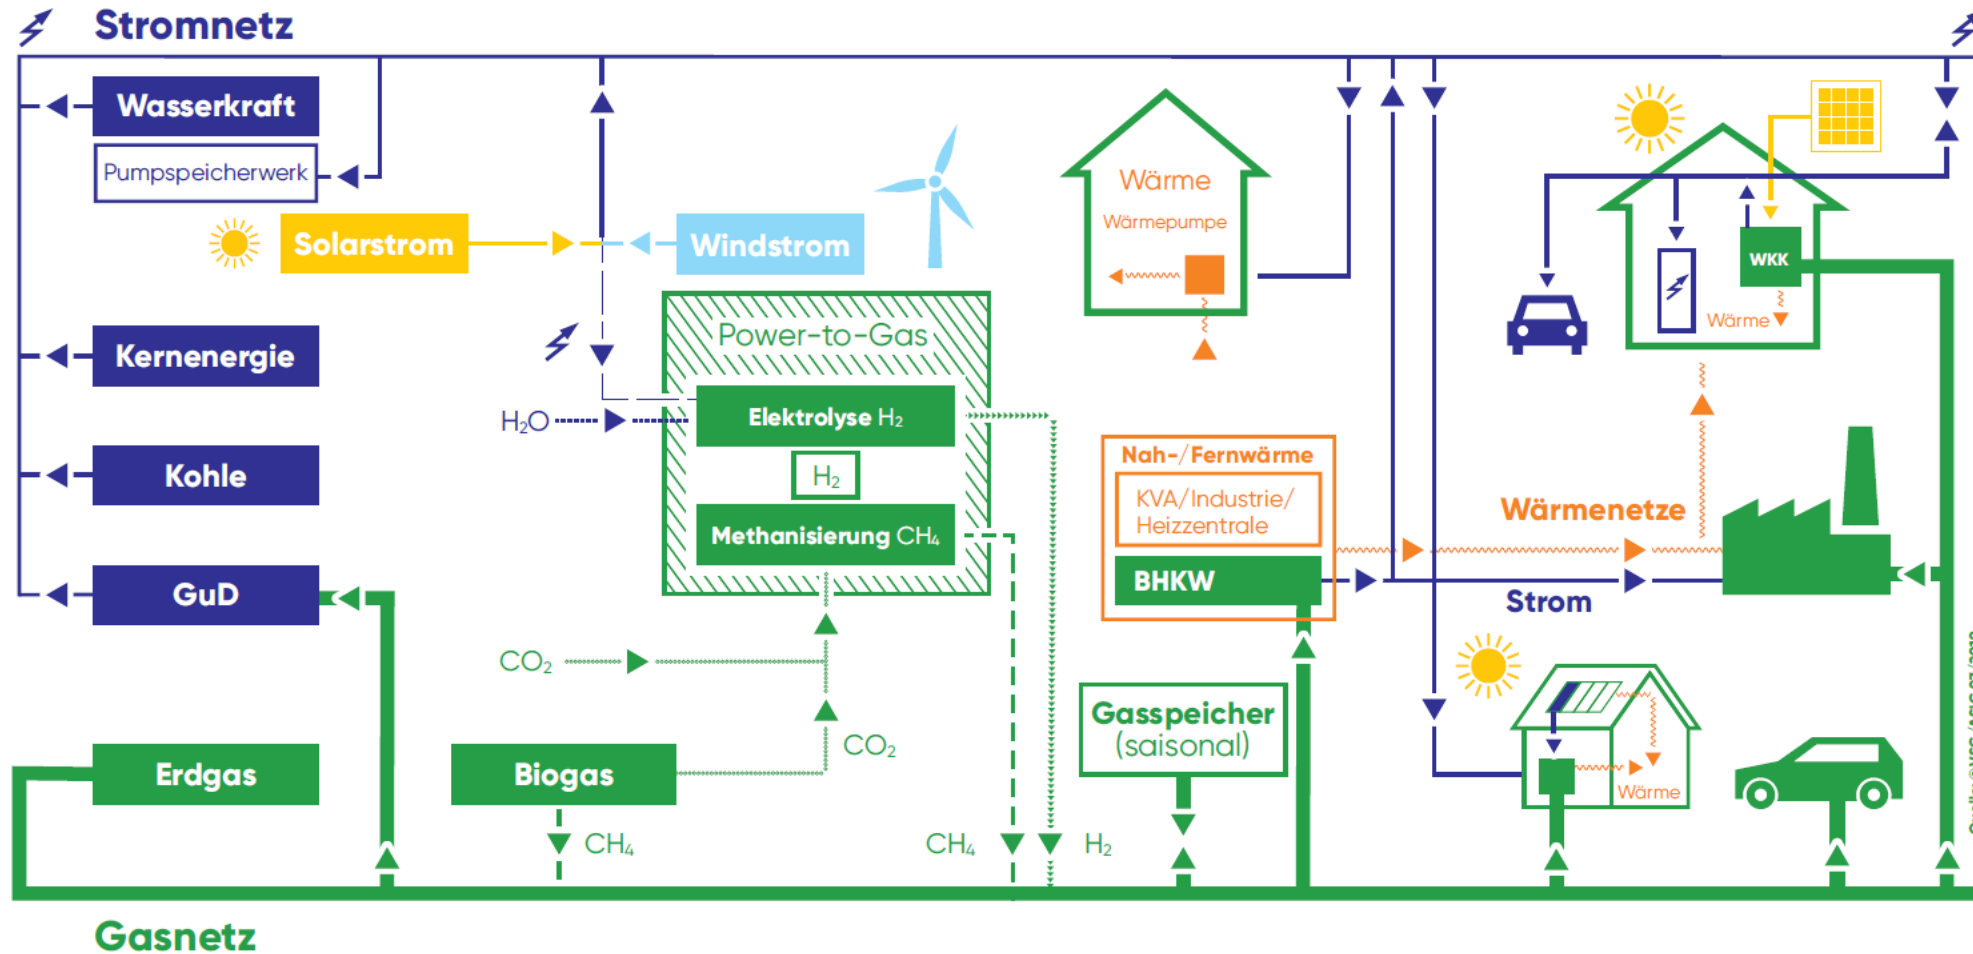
Stromnetz

Wasserkraft

Pumpspeicherwerk

Solarstrom

Windstrom

Kernenergie

Kohle

GuD

Erdgas

Power-to-Gas

$H_2O$

Elektrolyse $H_2$

$H_2$

Methanisierung $CH_4$

$CO_2$

$CO_2$

Biogas

$CH_4$

$CH_4$

$H_2$

Wärme

Wärmepumpe

Nah-/Fernwärme

KVA/Industrie/ Heizzentrale

BHKW

Gasspeicher (saisonal)

WKK

Wärme

Wärmenetze

Strom

Wärme

Gasnetz